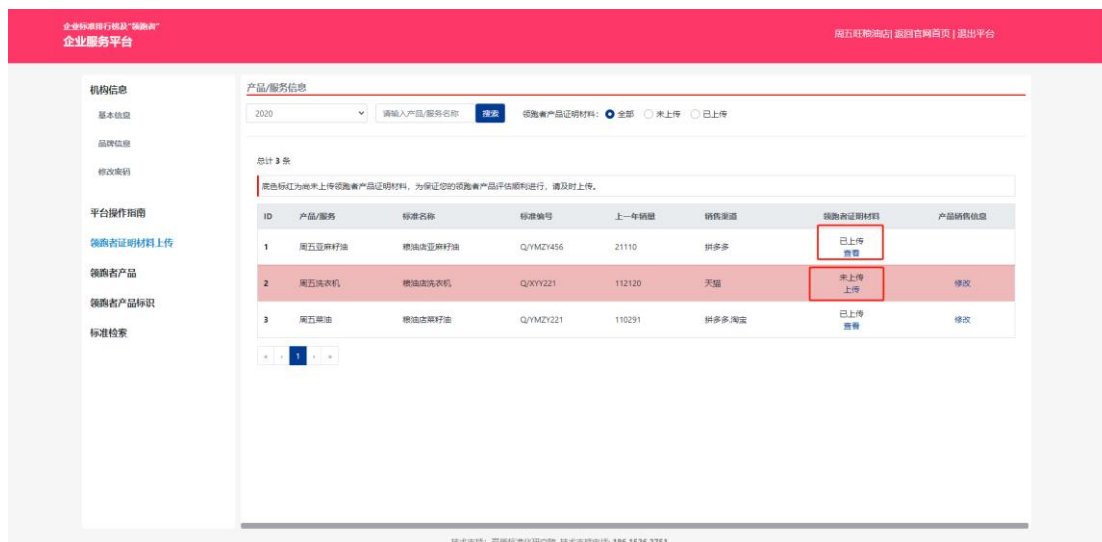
企业标准排行榜及"领跑者"
企业服务平台

周五旺粮油店 | 返回官网首页 | 退出平台

机构信息
基本信息
品牌信息
修改密码

平台操作指南
领跑者证明材料上传
领跑者产品
领跑者产品标识
标准检索

产品/服务信息

2020
请输入产品/服务名称
搜索
领跑者产品证明材料： 全部 未上传 已上传

总计 3 条

底色标红为尚未上传领跑者产品证明材料，为保证您的领跑者产品评估顺利进行，请及时上传。

| ID | 产品/服务 | 标准名称 | 标准编号 | 上一年销量 | 销售渠道 | 领跑者证明材料 | 产品销售信息 |
|---|---|---|---|---|---|---|---|
| 1 | 周五亚麻籽油 | 粮油店亚麻籽油 | Q/YMZY456 | 21110 | 拼多多 | 已上传 查看 | |
| 2 | 周五洗衣机 | 粮油店洗衣机 | Q/XYY221 | 112120 | 天猫 | 未上传 上传 | 修改 |
| 3 | 周五菜油 | 粮油店菜籽油 | Q/YMZY221 | 110291 | 拼多多,淘宝 | 已上传 查看 | 修改 |

« ‹ 1 › »

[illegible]